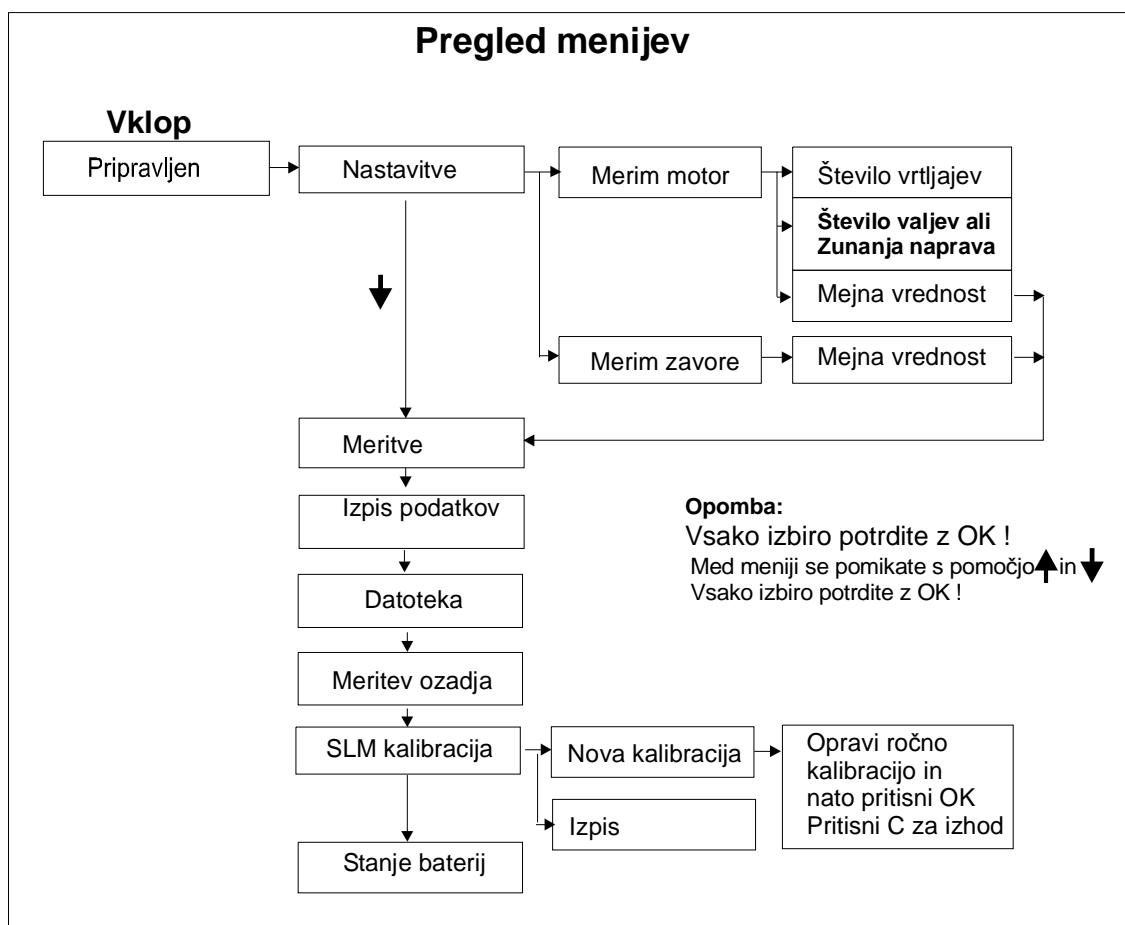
Pregled menijev

Vklop

Pripravljen

Nastavitve

Merim motor

Število vrtljajev

Število valjev ali Zunanja naprava

Mejna vrednost

Merim zavore

Mejna vrednost

Meritve

Izpis podatkov

Datoteka

Meritev ozadja

SLM kalibracija

Nova kalibracija

Opravi ročno kalibracijo in nato pritisni OK Pritisni C za izhod

Izpis

Stanje baterij

Opomba:
Vsako izbiro potrdite z OK !
Med meniji se pomikate s pomočjo ↑ in ↓
Vsako izbiro potrdite z OK !